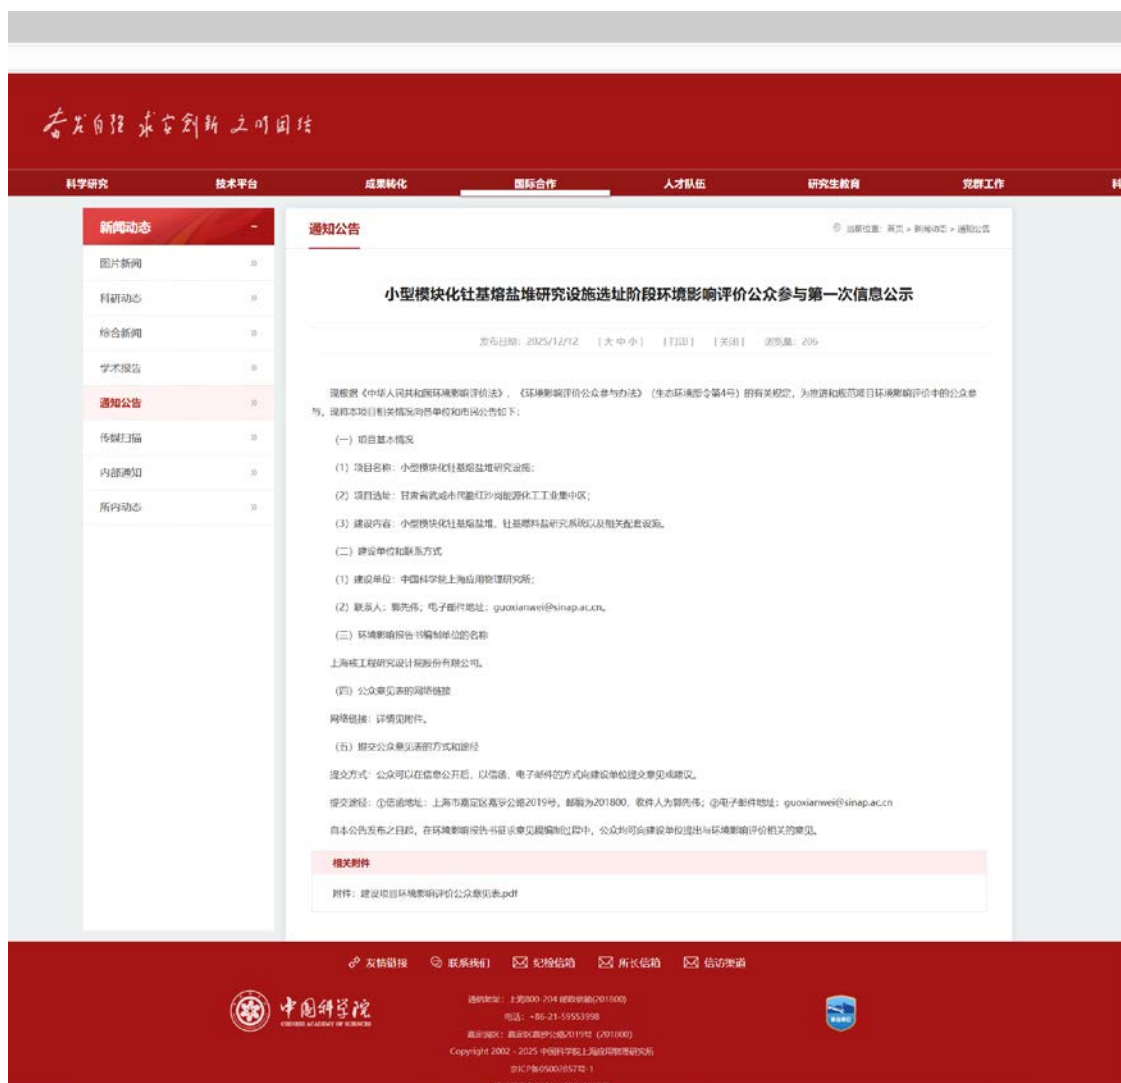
奋发自强 求实创新 文明团结

科学研究 技术平台 成果转化 国际合作 人才队伍 研究生教育 党群工作 科

新闻动态 -

图片新闻 »

科研动态 »

综合新闻 »

学术报告 »

通知公告 »

传媒扫描 »

内部通知 »

所内动态 »

通知公告

当前位置: 首页 > 新闻动态 > 通知公告

小型模块化钍基熔盐堆研究设施选址阶段环境影响评价公众参与第一次信息公示

发布日期: 2025/12/12 [大 中 小] [打印] [关闭] 浏览量: 206

现根据《中华人民共和国环境影响评价法》、《环境影响评价公众参与办法》(生态环境部令第4号)的有关规定,为推进和规范项目环境影响评价中的公众参与,现将本项目相关情况向各单位和市民公告如下:

(一) 项目基本情况

(1) 项目名称: 小型模块化钍基熔盐堆研究设施;

(2) 项目选址: 甘肃省武威市民勤红沙岗能源化工工业集中区;

(3) 建设内容: 小型模块化钍基熔盐堆、钍基燃料盐研究系统以及相关配套设施。

(二) 建设单位和联系方式

(1) 建设单位: 中国科学院上海应用物理研究所;

(2) 联系人: 郭先伟; 电子邮件地址: guoxianwei@sinap.ac.cn。

(三) 环境影响报告书编制单位的名称

上海核工程研究设计院股份有限公司。

(四) 公众意见表的网络链接

网络链接: 详情见附件。

(五) 提交公众意见表的方式和途径

提交方式: 公众可以在信息公开后,以信函、电子邮件的方式向建设单位提交意见或建议。

提交途径: ①信函地址: 上海市嘉定区嘉罗公路2019号,邮编为201800,收件人为郭先伟; ②电子邮件地址: guoxianwei@sinap.ac.cn

自本公告发布之日起,在环境影响报告书征求意见稿编制过程中,公众均可向建设单位提出与环境影响评价相关的意见。

相关附件

附件: 建设项目环境影响评价公众意见表.pdf

友情链接 联系我们 纪检信箱 所长信箱 信访渠道

中国科学院 CHINESE ACADEMY OF SCIENCES

通讯地址: 上海800-204 邮政信箱(201800)
电话: +86-21-59553998
嘉定园区: 嘉定区嘉罗公路2019号 (201800)
Copyright 2002 - 2025 中国科学院上海应用物理研究所
京ICP备05002857号-1